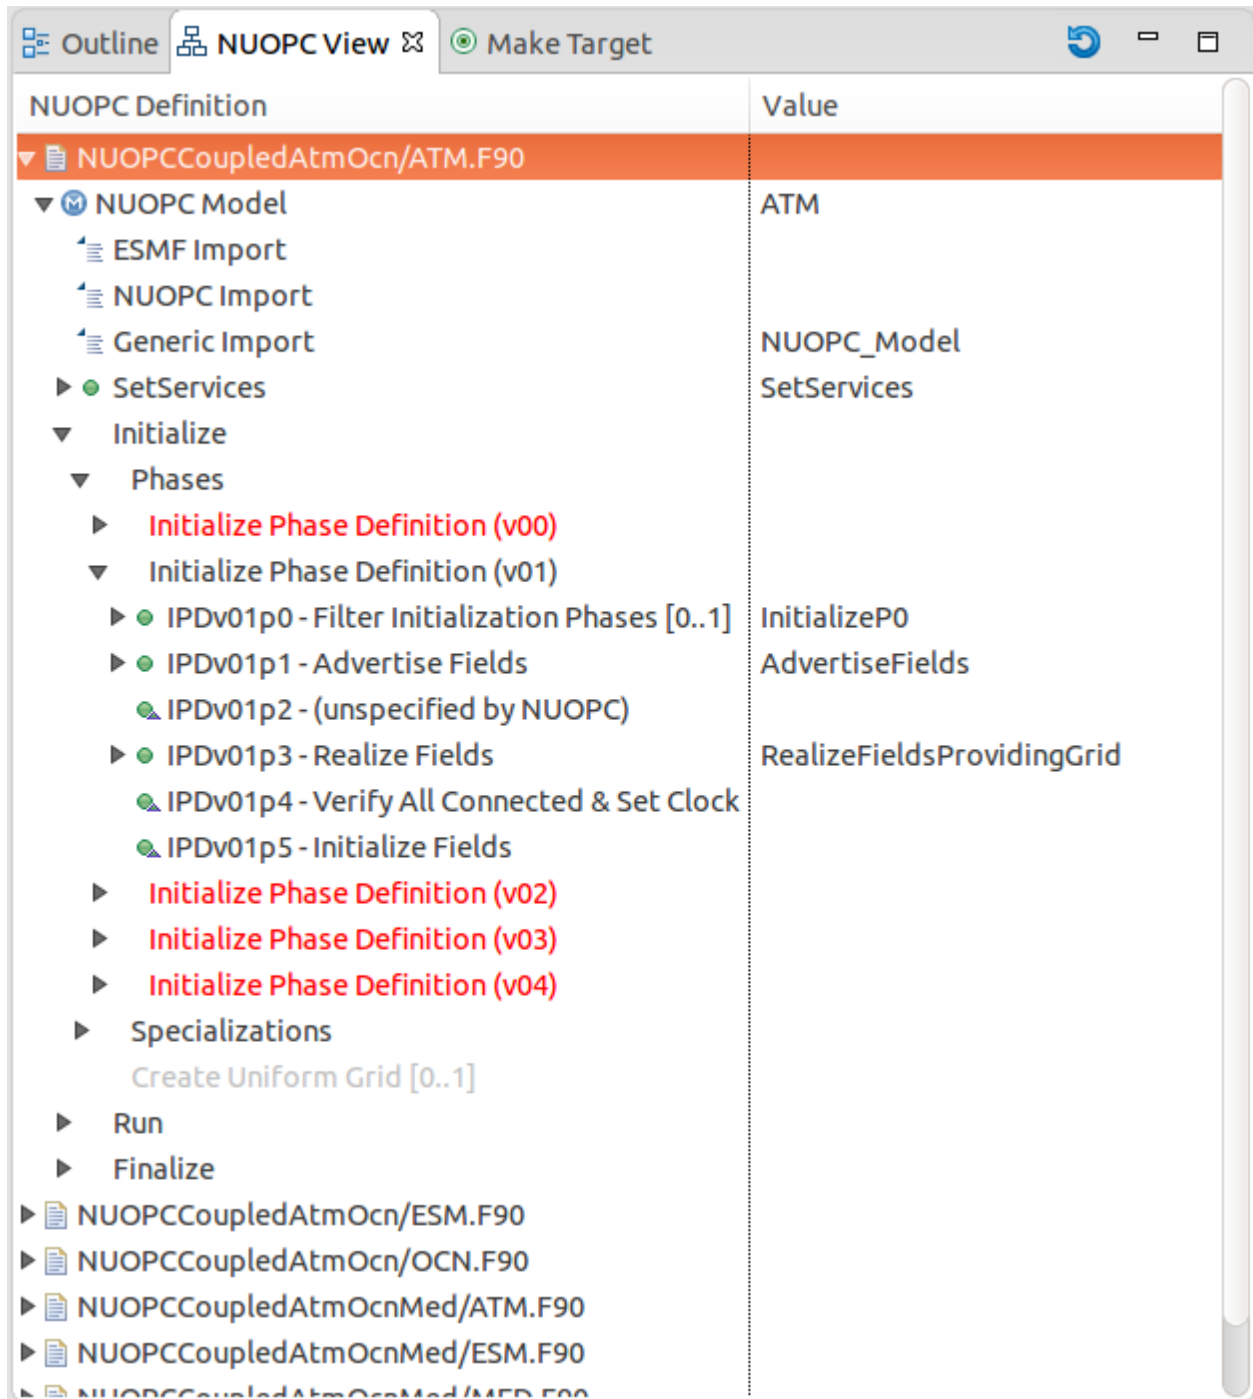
Outline NUOPC View Make Target

| NUOPC Definition | Value |
|---|---|
| NUOPCCoupledAtmOcn/ATM.F90 | |
| NUOPC Model | ATM |
| ESMF Import | |
| NUOPC Import | |
| Generic Import | NUOPC_Model |
| SetServices | SetServices |
| Initialize | |
| Phases | |
| Initialize Phase Definition (v00) | |
| Initialize Phase Definition (v01) | |
| IPDv01p0 - Filter Initialization Phases [0..1] | InitializeP0 |
| IPDv01p1 - Advertise Fields | AdvertiseFields |
| IPDv01p2 - (unspecified by NUOPC) | |
| IPDv01p3 - Realize Fields | RealizeFieldsProvidingGrid |
| IPDv01p4 - Verify All Connected & Set Clock | |
| IPDv01p5 - Initialize Fields | |
| Initialize Phase Definition (v02) | |
| Initialize Phase Definition (v03) | |
| Initialize Phase Definition (v04) | |
| Specializations | |
| Create Uniform Grid [0..1] | |
| Run | |
| Finalize | |
| NUOPCCoupledAtmOcn/ESM.F90 | |
| NUOPCCoupledAtmOcn/OCN.F90 | |
| NUOPCCoupledAtmOcnMed/ATM.F90 | |
| NUOPCCoupledAtmOcnMed/ESM.F90 | |
| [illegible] | |